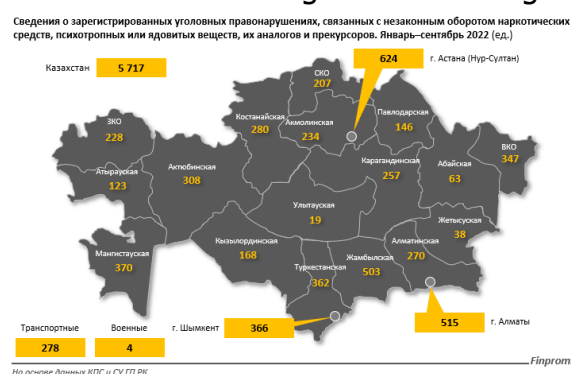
Сведения о зарегистрированных уголовных правонарушениях, связанных с незаконным оборотом наркотических средств, психотропных или ядовитых веществ, их аналогов и прекурсоров. Январь–сентябрь 2022 (ед.)

Казахстан 5 717

624 г. Астана (Нур-Султан)

СКО 207

ЗКО 228

Костанайская 280

Акмолинская 234

Павлодарская 146

ВКО 347

Атырауская 123

Актюбинская 308

Карагандинская 257

Абайская 63

Улытауская 19

Жетысуская 38

Мангистауская 370

Кызылординская 168

Алматинская 270

Жамбылская 503

Туркестанская 362

г. Шымкент 366

515 г. Алматы

Транспортные 278

Военные 4

Finprom

На основе Данных КПС и СУ ГП РК